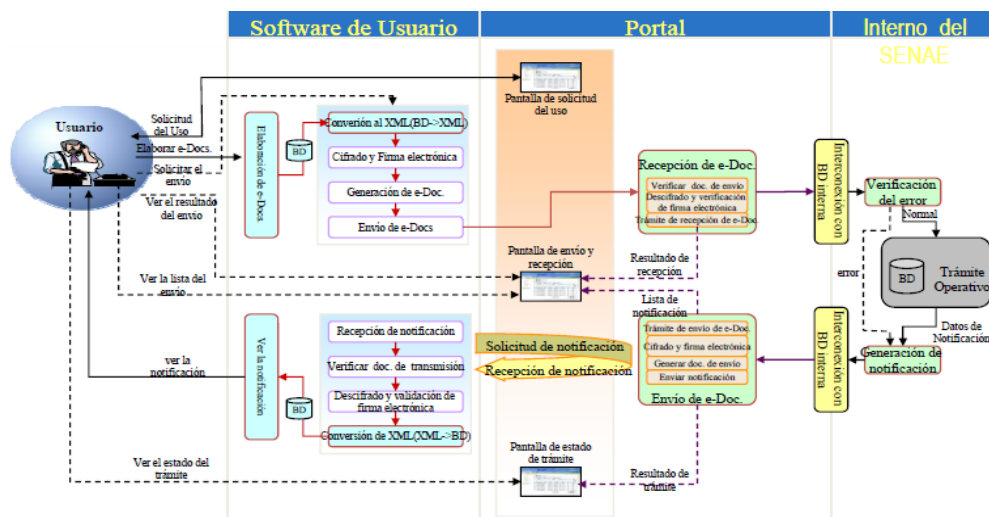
Software de Usuario

Portal

Interno del SENAE

Usuario

Solicitud del Uso

Elaborar e-Docs.

Solicitar el envío

Ver el resultado del envío

Ver la lista del envío

ver la notificación

Ver el estado del trámite

Elaboración de e-Docs

BD

Converión al XML(BD->XML)

Cifrado y Firma electrónica

Generación de e-Doc.

Envío de e-Docs

Ver la notificación

BD

Recepción de notificación

Verificar doc. de transmisión

Descifrado y validación de firma electrónica

Conversión de XML(XML->BD)

Pantalla de solicitud del uso

Pantalla de envío y recepción

Pantalla de estado de trámite

Solicitud de notificación

Recepción de notificación

Recepción de e-Doc.

Verificar doc. de envío

Descifrado y verificación de firma electrónica

Trámite de recepción de e-Doc.

Resultado de recepción

Lista de notificación

Trámite de envío de e-Doc.

Cifrado y firma electrónica

Generar doc. de envío

Enviar notificación

Envío de e-Doc.

Resultado de trámite

Interconexión con BD interna

Interconexión con BD interna

Verificación del error

Normal

error

BD

Trámite Operativo

Datos de Notificación

Generación de notificación